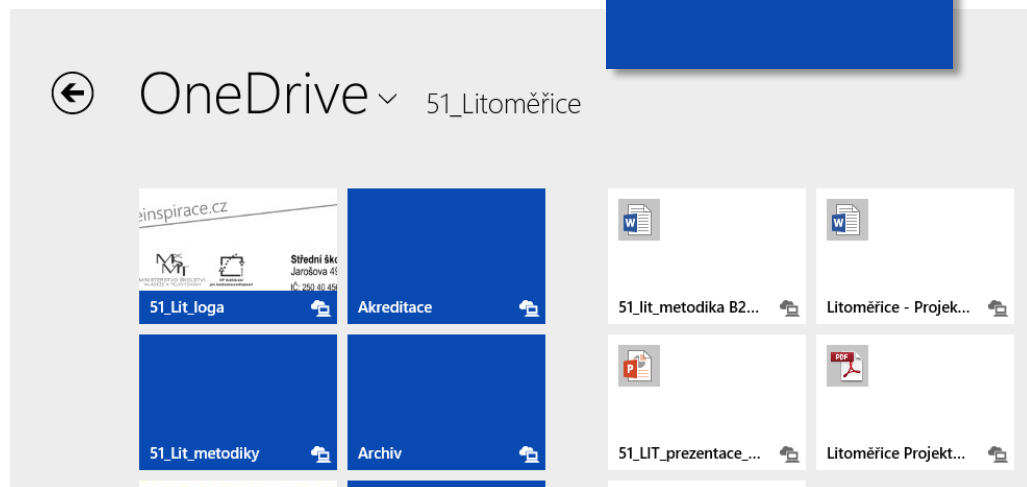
OneDrive 51_Litoměřice

einspirace.cz

Střední šk
Jarošova 4
IČ: 250 40

51_Lit_loga

Akreditace

51_lit_metodika B2...

Litoměřice - Projek...

51_Lit_metodiky

Archiv

51_LIT_prezentace_...

Litoměřice Projekt...